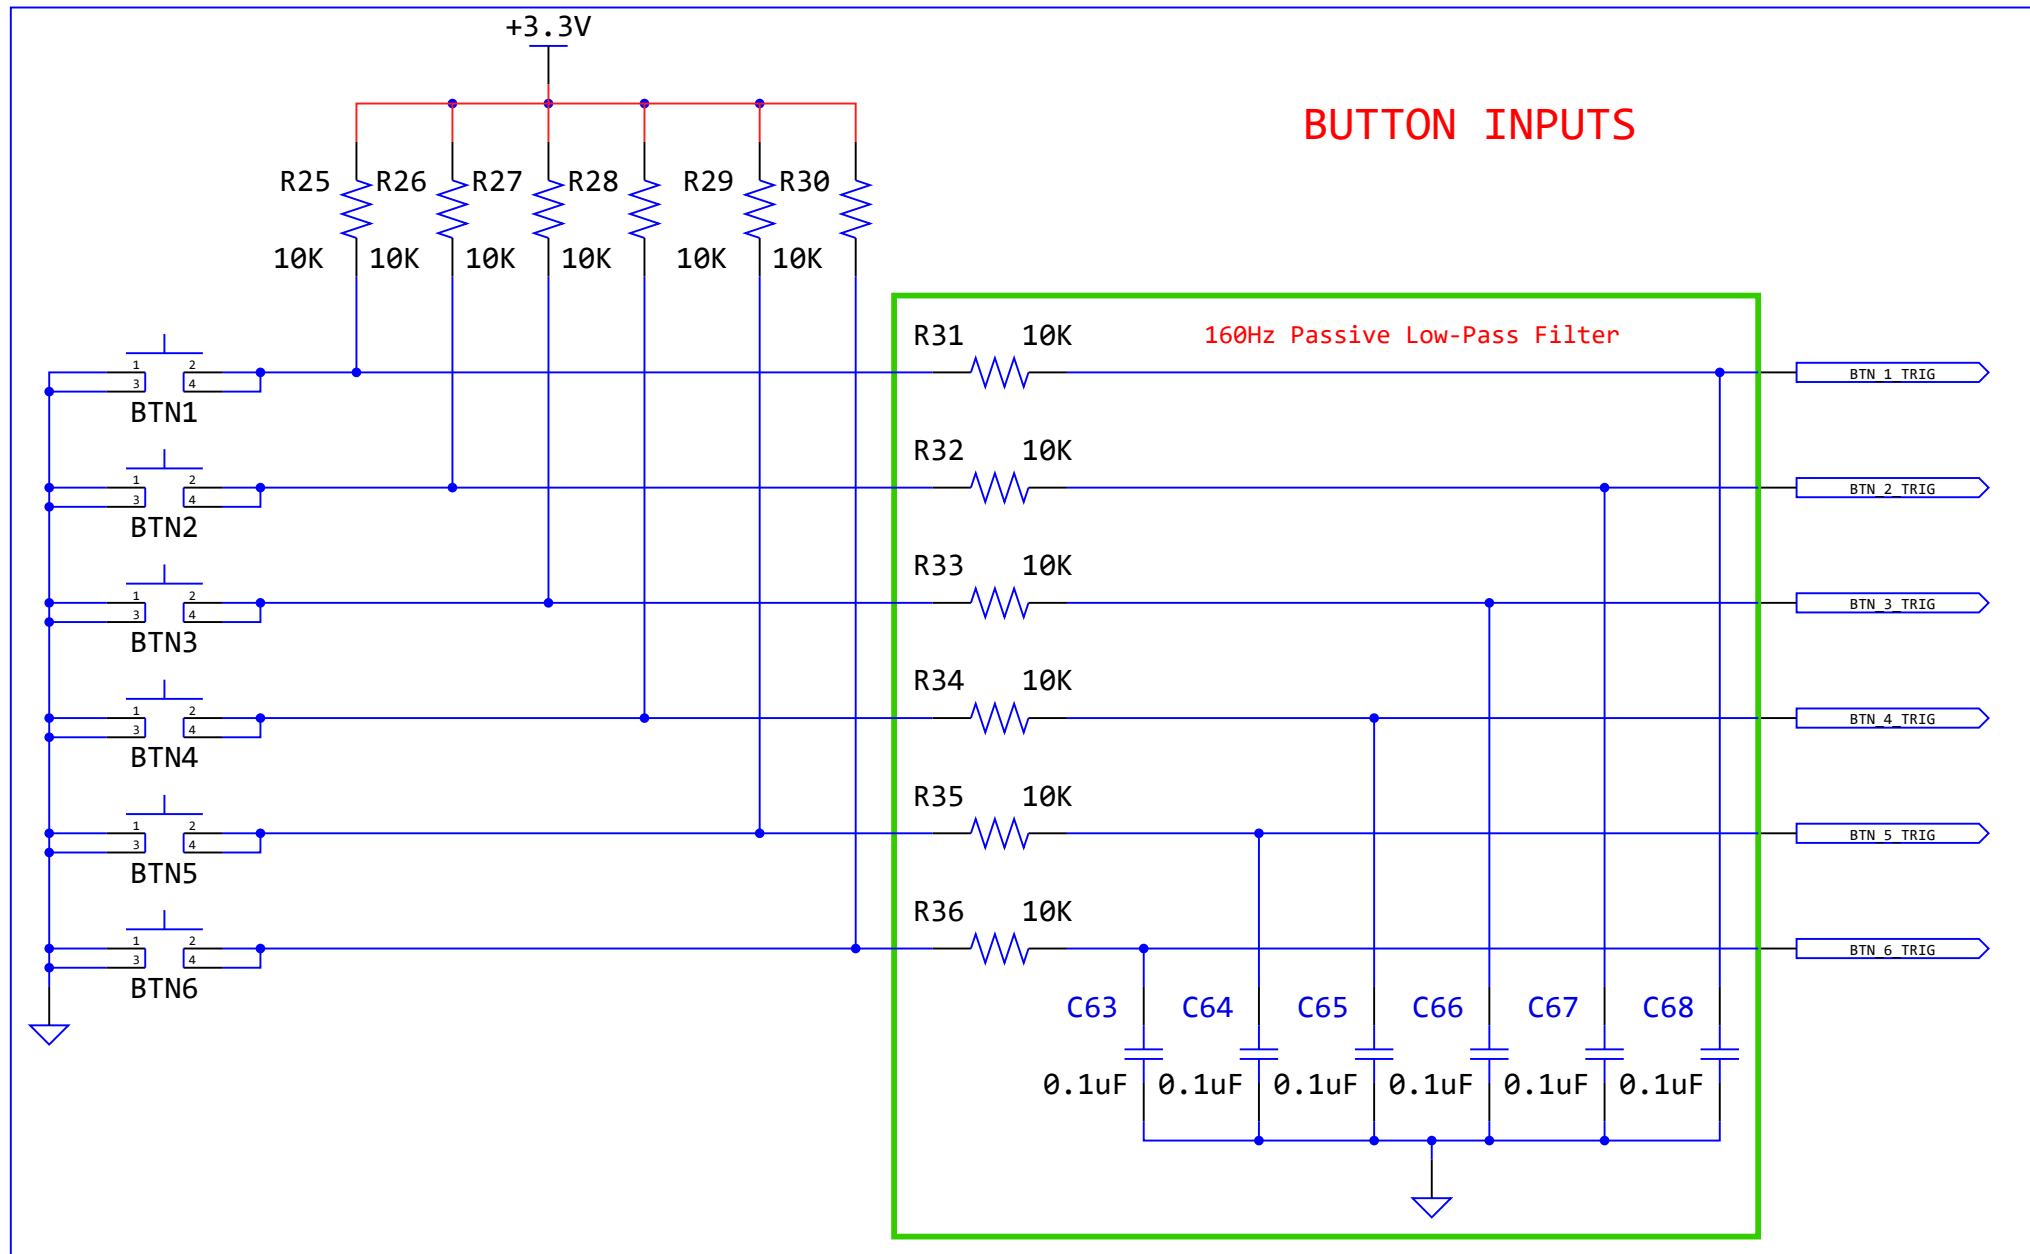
+3.3V

BUTTON INPUTS

R25 10K
R26 10K
R27 10K
R28 10K
R29 10K
R30 10K

R31 10K
160Hz Passive Low-Pass Filter
1 2
3 4
BTN1
BTN 1 TRIG

R32 10K
1 2
3 4
BTN2
BTN 2 TRIG

R33 10K
1 2
3 4
BTN3
BTN 3 TRIG

R34 10K
1 2
3 4
BTN4
BTN 4 TRIG

R35 10K
1 2
3 4
BTN5
BTN 5 TRIG

R36 10K
1 2
3 4
BTN6
BTN 6 TRIG

C63 0.1uF
C64 0.1uF
C65 0.1uF
C66 0.1uF
C67 0.1uF
C68 0.1uF